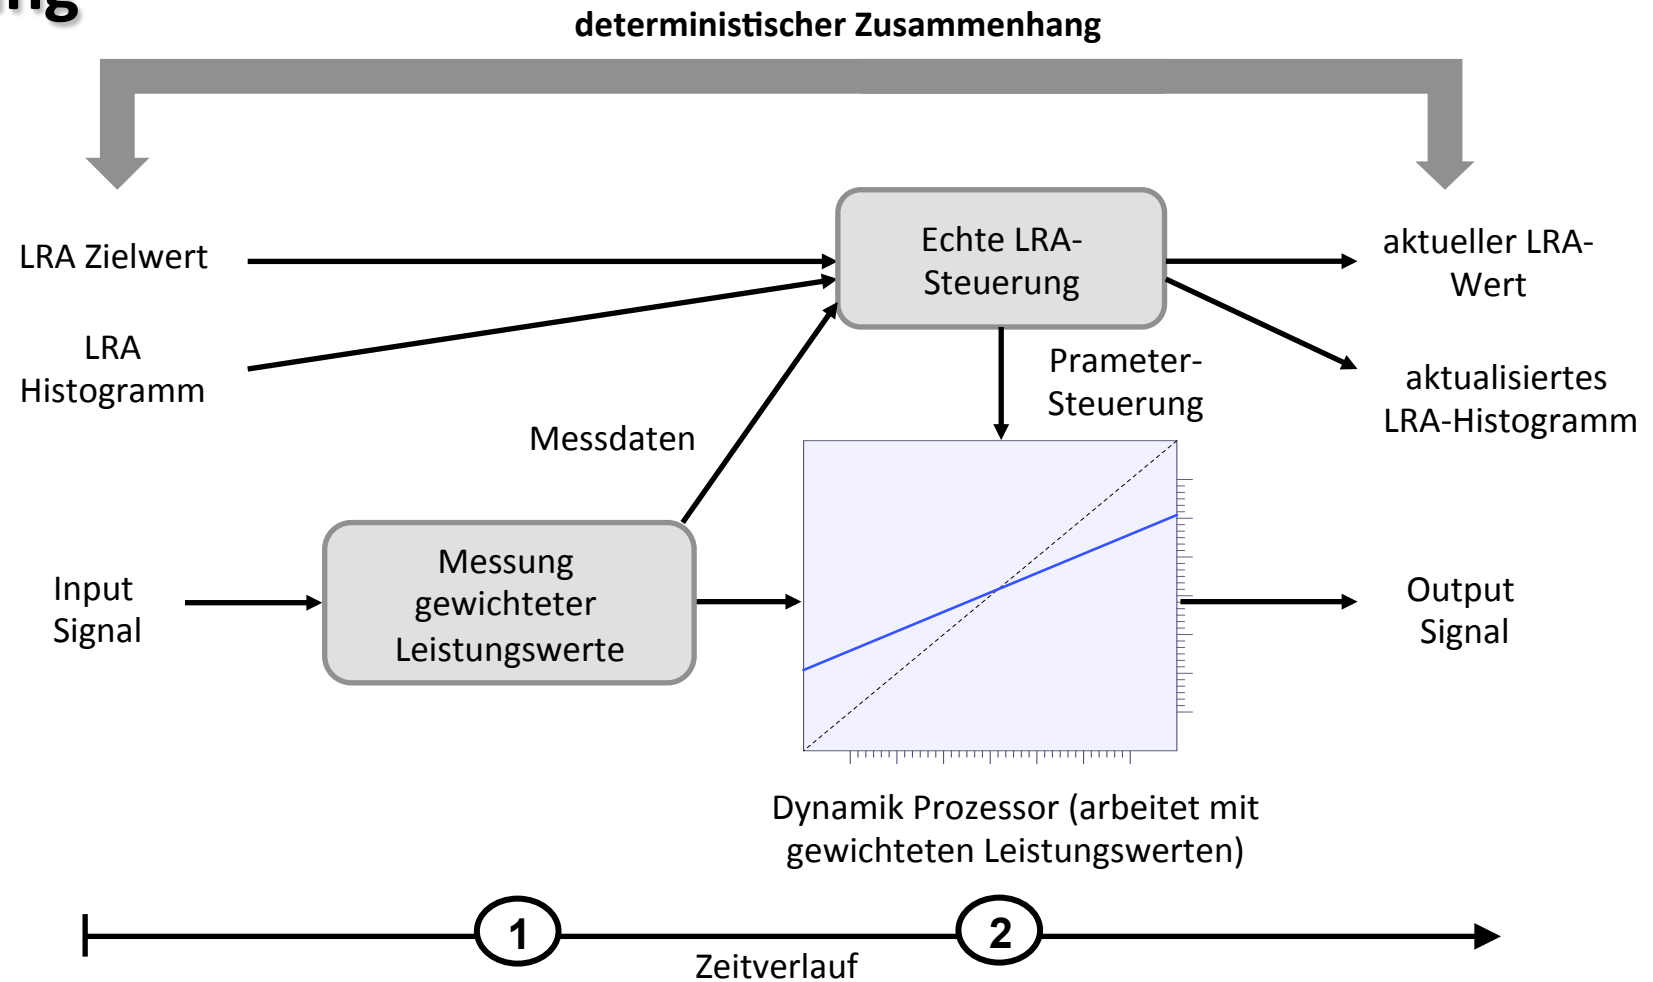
ng

deterministischer Zusammenhang

LRA Zielwert

LRA Histogramm

Echte LRA-Steuerung

aktueller LRA-Wert

aktualisiertes LRA-Histogramm

Prameter-Steuerung

Messdaten

Input Signal

Messung gewichteter Leistungswerte

Output Signal

Dynamik Prozessor (arbeitet mit gewichteten Leistungswerten)

1

2

Zeitverlauf